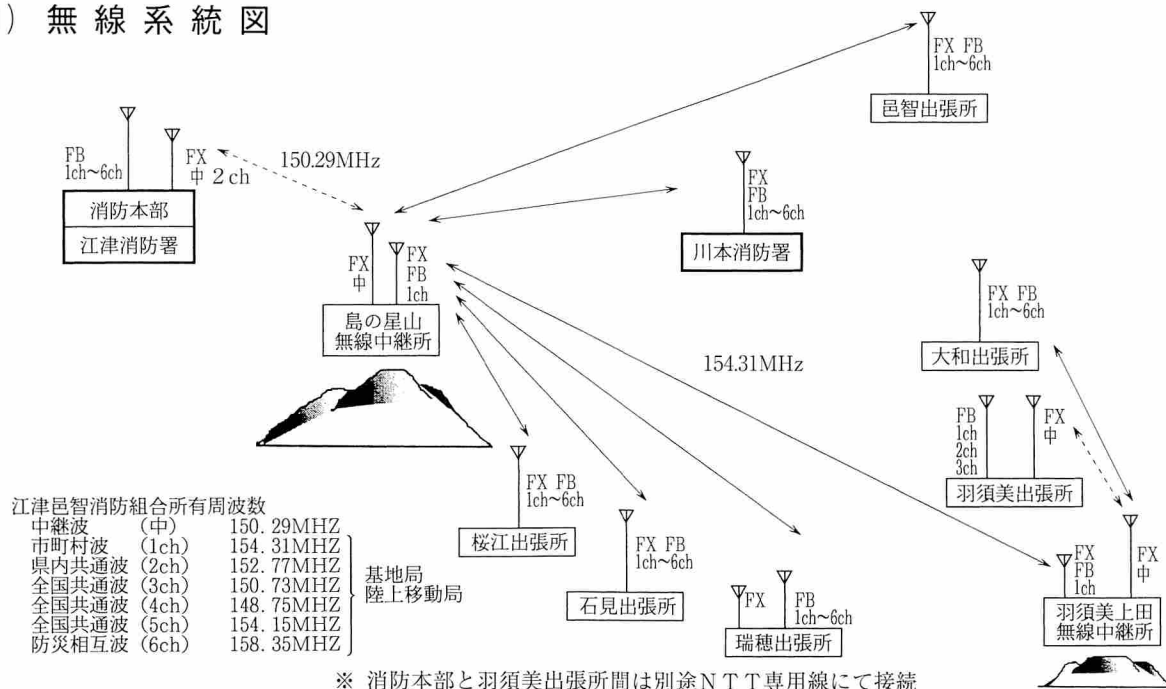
) 無線系統図

FX FB
1ch~6ch
邑智出張所

FB
1ch~6ch

FX
中 2 ch

150.29MHz

消防本部
江津消防署

FX
FB
1ch~6ch
川本消防署

FX
中

FX
FB
1ch

島の星山
無線中継所

154.31MHz

FX FB
1ch~6ch
大和出張所

FB
1ch
2ch
3ch

FX
中

羽須美出張所

FX FB
1ch~6ch
桜江出張所

FX FB
1ch~6ch
石見出張所

FX
FB
1ch~6ch
瑞穂出張所

FX
FB
1ch

FX
中

羽須美上田
無線中継所

江津邑智消防組合所有周波数
| | | |
|---|---|---|
| 中継波 | (中) | 150.29MHZ |
| 市町村波 | (1ch) | 154.31MHZ |
| 県内共通波 | (2ch) | 152.77MHZ |
| 全国共通波 | (3ch) | 150.73MHZ |
| 全国共通波 | (4ch) | 148.75MHZ |
| 全国共通波 | (5ch) | 154.15MHZ |
| 防災相互波 | (6ch) | 158.35MHZ |

基地局
陸上移動局

※ 消防本部と羽須美出張所間は別途ＮＴＴ専用線にて接続